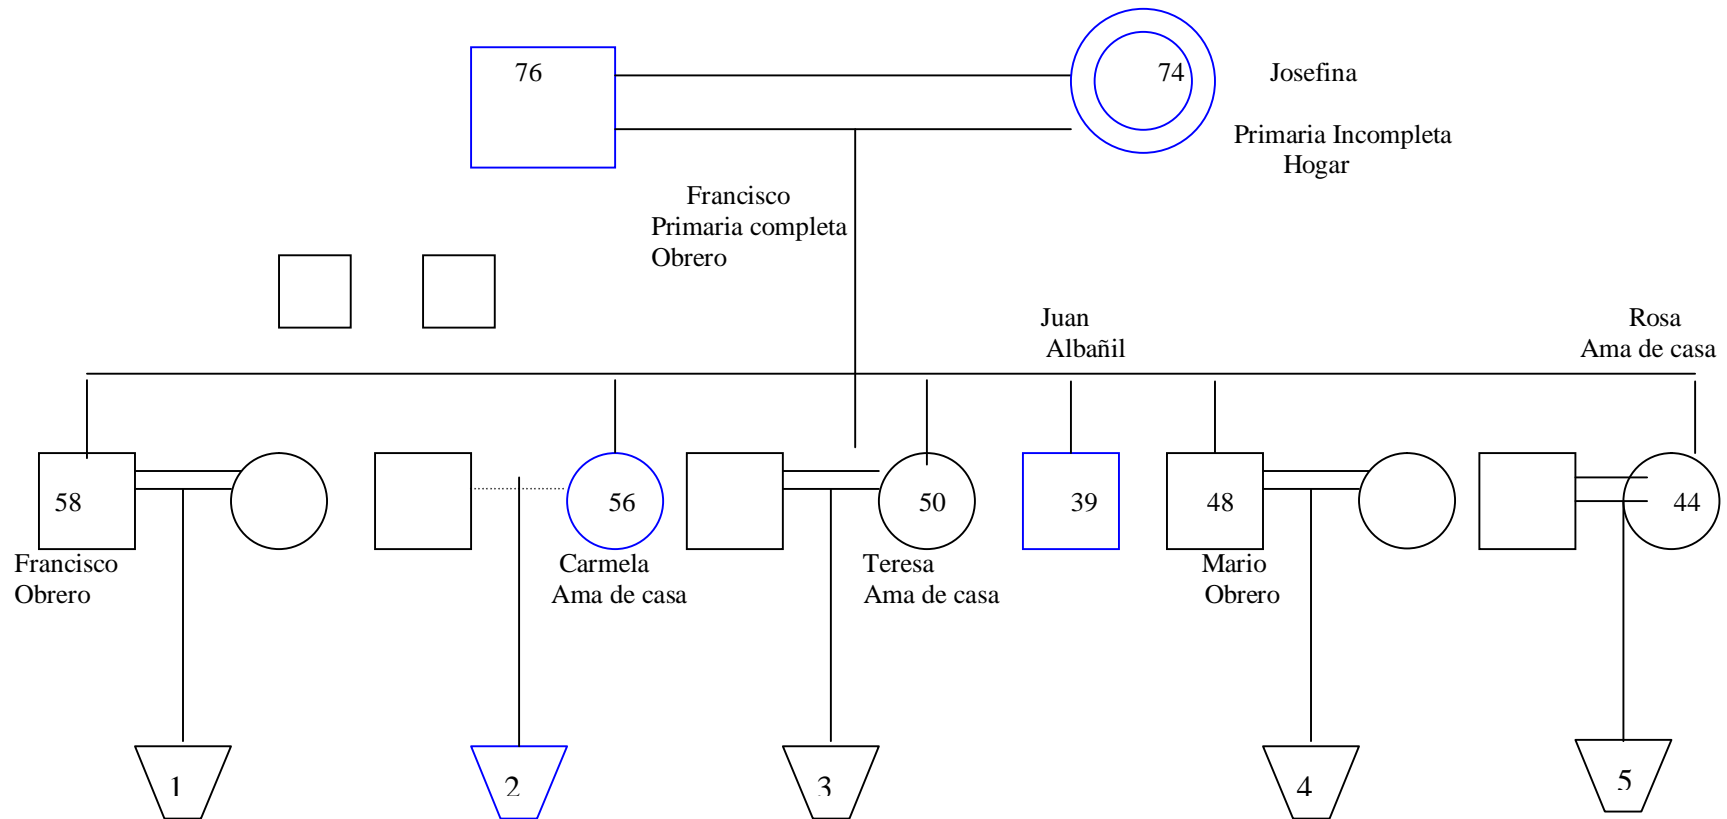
76

74

Josefina

Primaria Incompleta
Hogar

Francisco
Primaria completa
Obrero

Juan
Albañil

Rosa
Ama de casa

58

56

50

39

48

44

Francisco
Obrero

Carmela
Ama de casa

Teresa
Ama de casa

Mario
Obrero

1

2

3

4

5